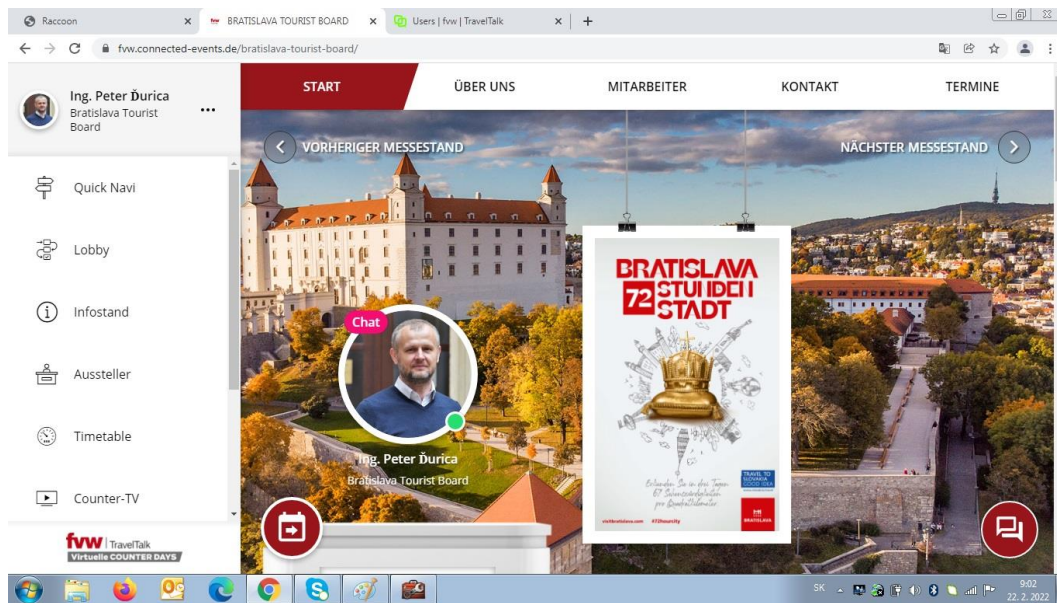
Raccoon × BRATISLAVA TOURIST BOARD × Users | fvw | TravelTalk × +

fvw.connected-events.de/bratislava-tourist-board/

Ing. Peter Ďurica
Bratislava Tourist Board
...

Quick Navi

Lobby

Infostand

Aussteller

Timetable

Counter-TV

fvw | TravelTalk
Virtuelle COUNTER DAYS

START
ÜBER UNS
MITARBEITER
KONTAKT
TERMINE

VORHERIGER MESSESTAND
NÄCHSTER MESSESTAND

Chat

Ing. Peter Ďurica
Bratislava Tourist Board

BRATISLAVA
72 STUNDEN STADT

Erkunden Sie in drei Tagen 67 Sehenswürdigkeiten per Rundtelefon

TRAVEL TO SLOVAKIA GOOD IDEA

visitbratislava.com #72hourcity

BRATISLAVA

SK
9:02
22. 2. 2022